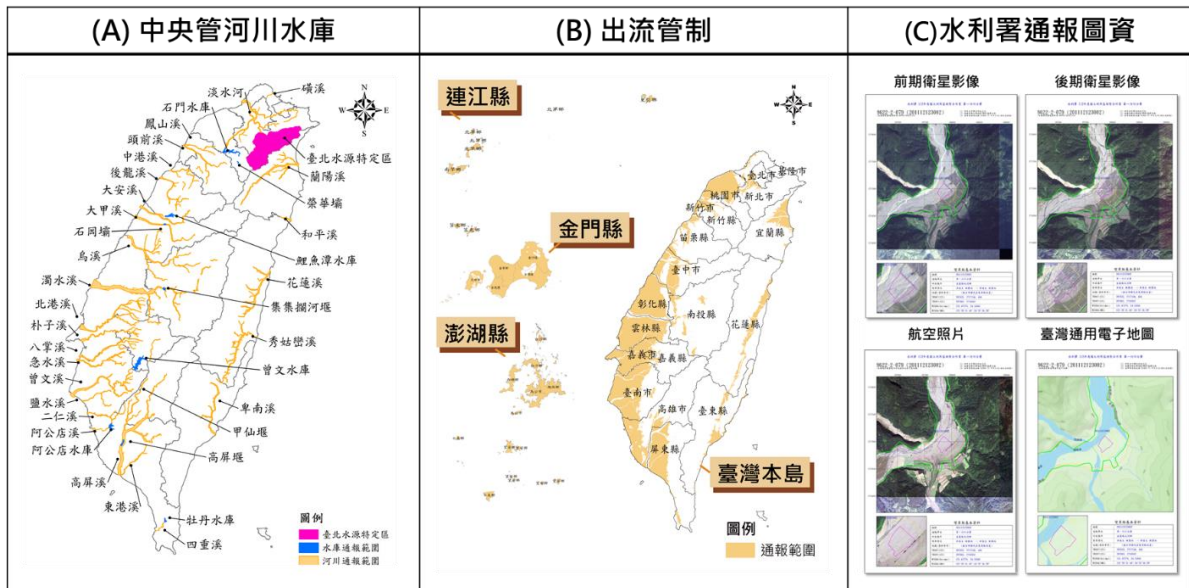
(A) 中央管河川水庫

淡水河
磺溪
石門水庫
鳳山溪
頭前溪
中港溪
後龍溪
大安溪
大甲溪
石岡壩
烏溪
濁水溪
北港溪
朴子溪
八掌溪
急水溪
曾文溪
鹽水溪
二仁溪
阿公店溪
阿公店水庫
高屏溪
東港溪
臺北水源特定區
蘭陽溪
榮華壩
和平溪
鯉魚潭水庫
花蓮溪
集集攔河堰
秀姑巒溪
曾文水庫
卑南溪
甲仙堰
高屏堰
牡丹水庫
四重溪

圖例
臺北水源特定區
水庫通報範圍
河川通報範圍

(B) 出流管制

連江縣
金門縣
澎湖縣
臺灣本島
臺北市
基隆市
桃園市
新北市
新竹市
新竹縣
苗栗縣
宜蘭縣
臺中市
彰化縣
南投縣
雲林縣
花蓮縣
嘉義市
嘉義縣
臺南市
高雄市
臺東縣
屏東縣

圖例
通報範圍

(C)水利署通報圖資

前期衛星影像
後期衛星影像
航空照片
臺灣通用電子地圖